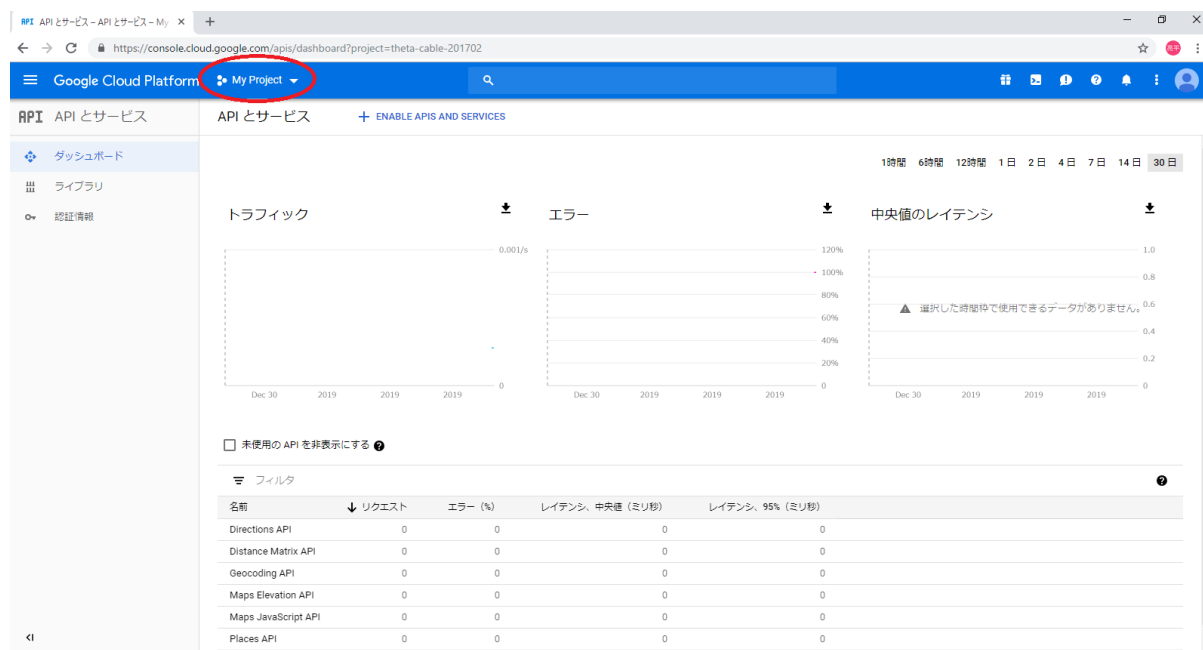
API API とサービス – API とサービス – My ×  +

https://console.cloud.google.com/apis/dashboard?project=theta-cable-201702

Google Cloud Platform  My Project

API API とサービス

ダッシュボード
ライブラリ
認証情報

API とサービス  + ENABLE APIS AND SERVICES

1時間 6時間 12時間 1日 2日 4日 7日 14日 30日

トラフィック

0.001/s
0
Dec 30 2019 2019 2019

エラー

120%
100%
80%
60%
40%
20%
0
Dec 30 2019 2019 2019

中央値のレイテンシ

1.0
0.8
0.6
0.4
0.2
0
選択した時間枠で使用できるデータがありません。
Dec 30 2019 2019 2019

未使用の API を非表示にする

フィルタ

| 名前 | リクエスト | エラー（%） | レイテンシ、中央値（ミリ秒） | レイテンシ、95%（ミリ秒） |
|---|---|---|---|---|
| Directions API | 0 | 0 | 0 | 0 |
| Distance Matrix API | 0 | 0 | 0 | 0 |
| Geocoding API | 0 | 0 | 0 | 0 |
| Maps Elevation API | 0 | 0 | 0 | 0 |
| Maps JavaScript API | 0 | 0 | 0 | 0 |
| Places API | 0 | 0 | 0 | 0 |